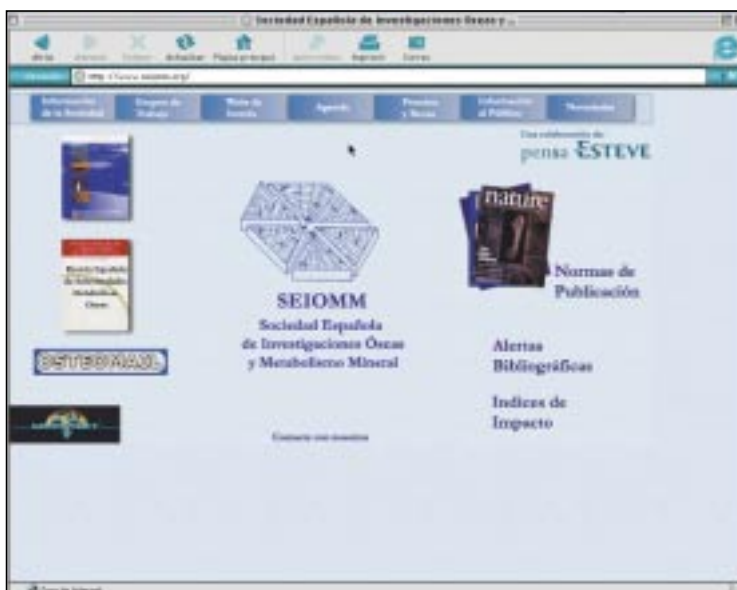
Sociedad Española de Investigaciones Óseas y ...

Atrás Adelante Detener Actualizar Página principal Autorelleno Imprimir Correo

Dirección http://www.seiomm.org/

Información de la Sociedad | Grupos de Trabajo | Web de Interés | Agenda | Premios y Becas | Información al Público | Novedades

Con colaboración de
pensa ESTEVE

nature

Normas de Publicación

SEIOMM
Sociedad Española de Investigaciones Óseas y Metabolismo Mineral

Alertas Bibliográficas

Indices de Impacto

OSTEOMAIL

Contacte con nosotros